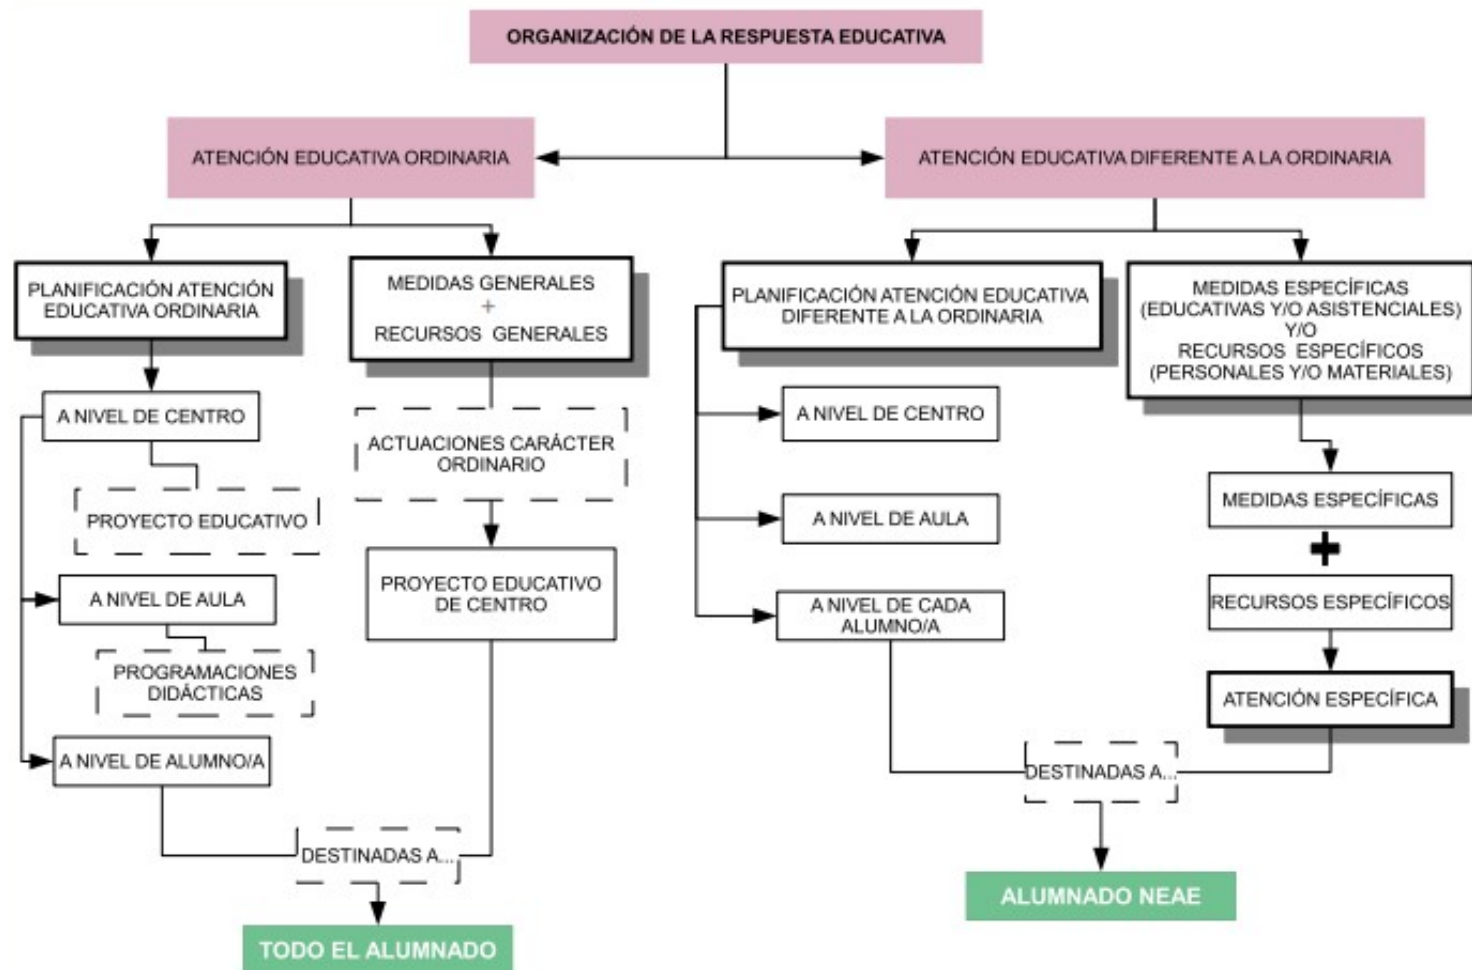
ORGANIZACIÓN DE LA RESPUESTA EDUCATIVA

ATENCIÓN EDUCATIVA ORDINARIA

ATENCIÓN EDUCATIVA DIFERENTE A LA ORDINARIA

PLANIFICACIÓN ATENCIÓN EDUCATIVA ORDINARIA

MEDIDAS GENERALES + RECURSOS GENERALES

A NIVEL DE CENTRO

PROYECTO EDUCATIVO

ACTUACIONES CARÁCTER ORDINARIO

A NIVEL DE AULA

PROYECTO EDUCATIVO DE CENTRO

PROGRAMACIONES DIDÁCTICAS

A NIVEL DE ALUMNO/A

DESTINADAS A...

TODO EL ALUMNADO

PLANIFICACIÓN ATENCIÓN EDUCATIVA DIFERENTE A LA ORDINARIA

MEDIDAS ESPECÍFICAS (EDUCATIVAS Y/O ASISTENCIALES) Y/O RECURSOS ESPECÍFICOS (PERSONALES Y/O MATERIALES)

A NIVEL DE CENTRO

MEDIDAS ESPECÍFICAS

A NIVEL DE AULA

RECURSOS ESPECÍFICOS

A NIVEL DE CADA ALUMNO/A

ATENCIÓN ESPECÍFICA

DESTINADAS A...

ALUMNADO NEAE